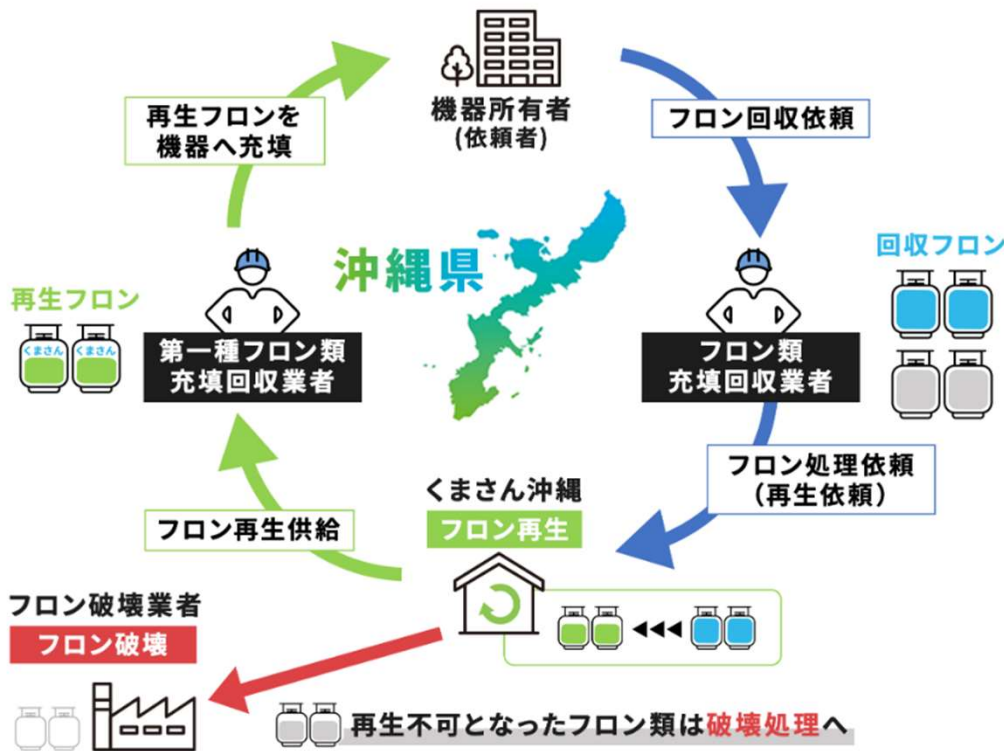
機器所有者
(依頼者)

フロン回収依頼

回収フロン

フロン類
充填回収業者

フロン処理依頼
(再生依頼)

くまさん沖縄

フロン再生

フロン再生供給

第一種フロン類
充填回収業者

再生フロン

くまさん くまさん

再生フロンを
機器へ充填

沖縄県

フロン破壊業者

フロン破壊

再生不可となったフロン類は破壊処理へ